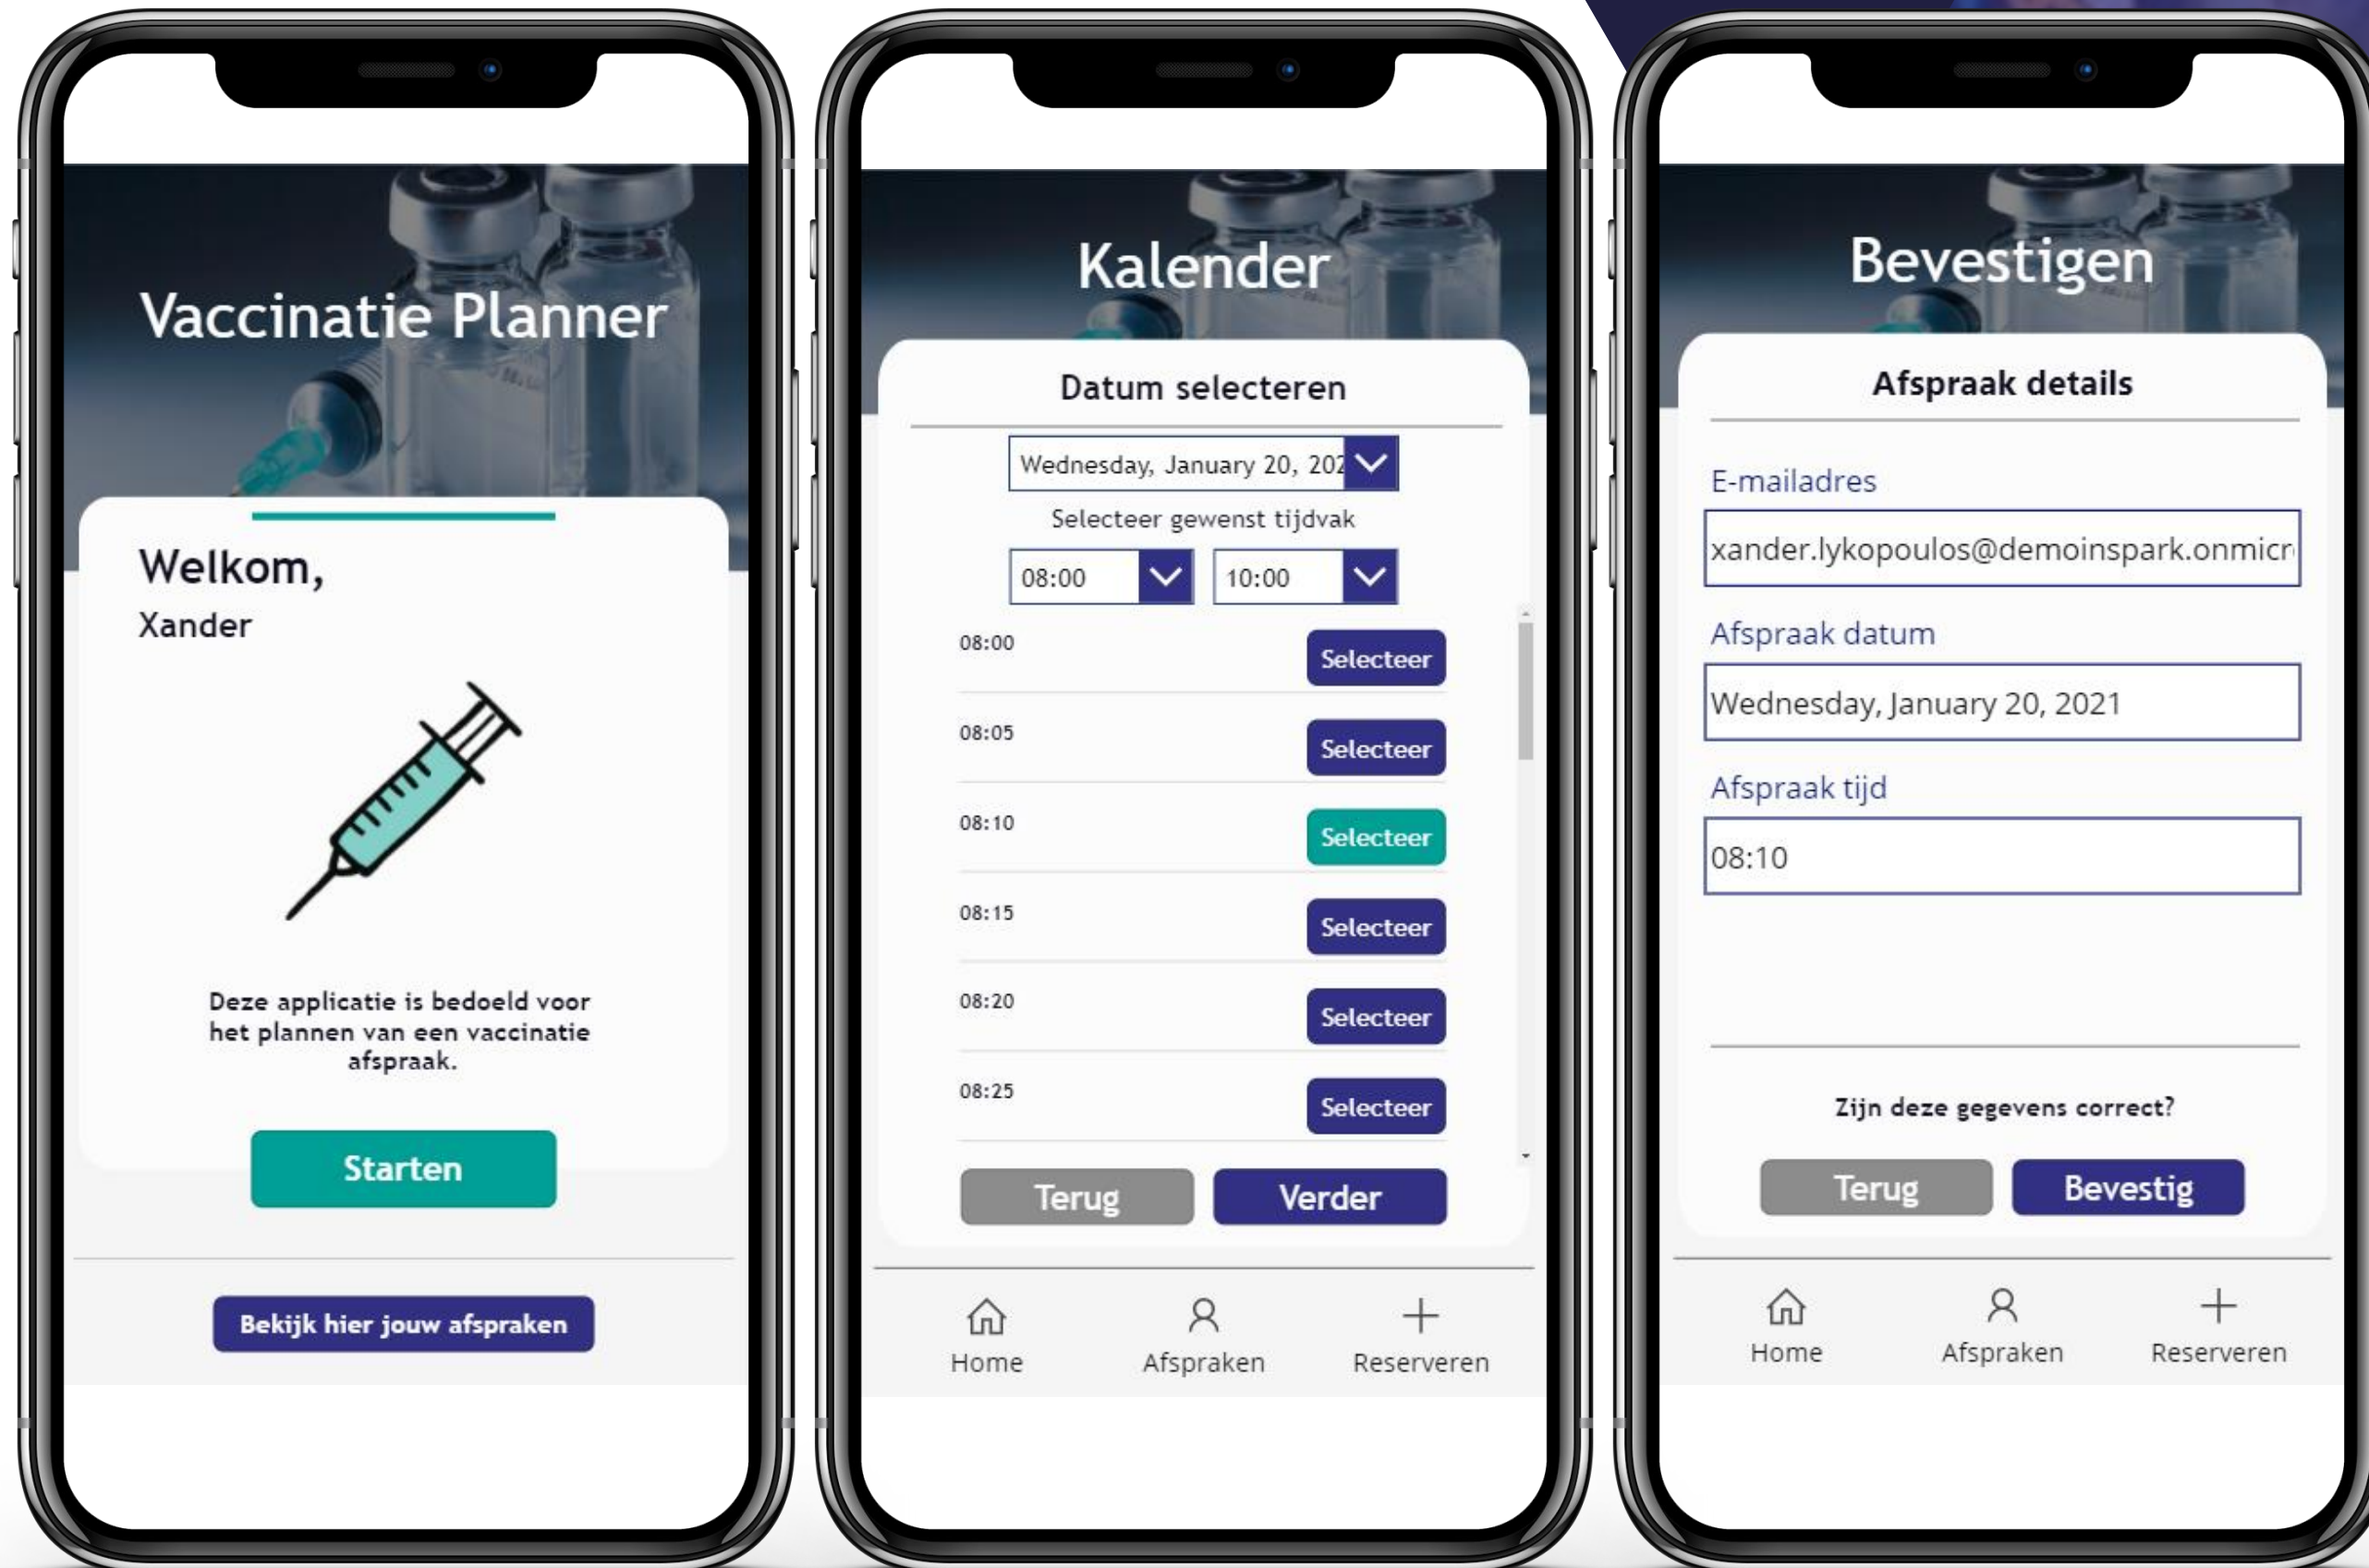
Vaccinatie Planner

Welkom,
Xander

Deze applicatie is bedoeld voor het plannen van een vaccinatie afspraak.

Starten

Bekijk hier jouw afspraken

Kalender

Datum selecteren

Wednesday, January 20, 202

Selecteer gewenst tijdvak

08:00

10:00

08:00 Selecteer

08:05 Selecteer

08:10 Selecteer

08:15 Selecteer

08:20 Selecteer

08:25 Selecteer

Terug Verder

Home Afspraken Reserveren

Bevestigen

Afspraak details

E-mailadres

xander.lykopoulos@demoinspark.onmicr

Afspraak datum

Wednesday, January 20, 2021

Afspraak tijd

08:10

Zijn deze gegevens correct?

Terug Bevestig

Home Afspraken Reserveren